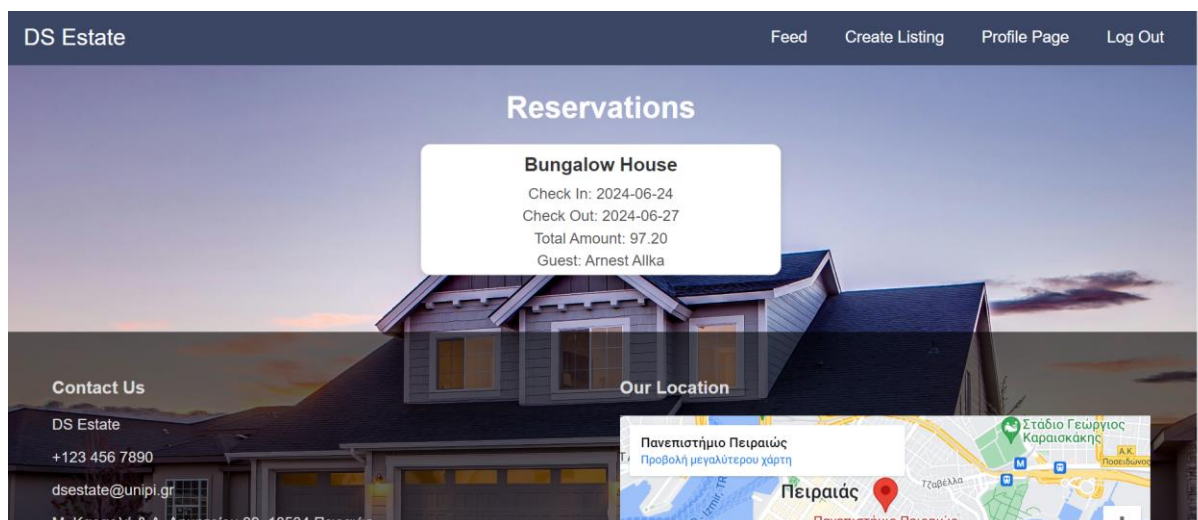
DS Estate

Feed Create Listing Profile Page Log Out

Reservations

Bungalow House

Check In: 2024-06-24

Check Out: 2024-06-27

Total Amount: 97.20

Guest: Arnest Allka

Contact Us

DS Estate

+123 456 7890

dsestate@unipi.gr

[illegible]

Our Location

Πανεπιστήμιο Πειραιώς

Προβολή μεγαλύτερου χάρτη

Στάδιο Γεώργιος Καραισκάκης

Πειραιάς

Τζαβέλλα

Α.Κ. Ποσειδώνος

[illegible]